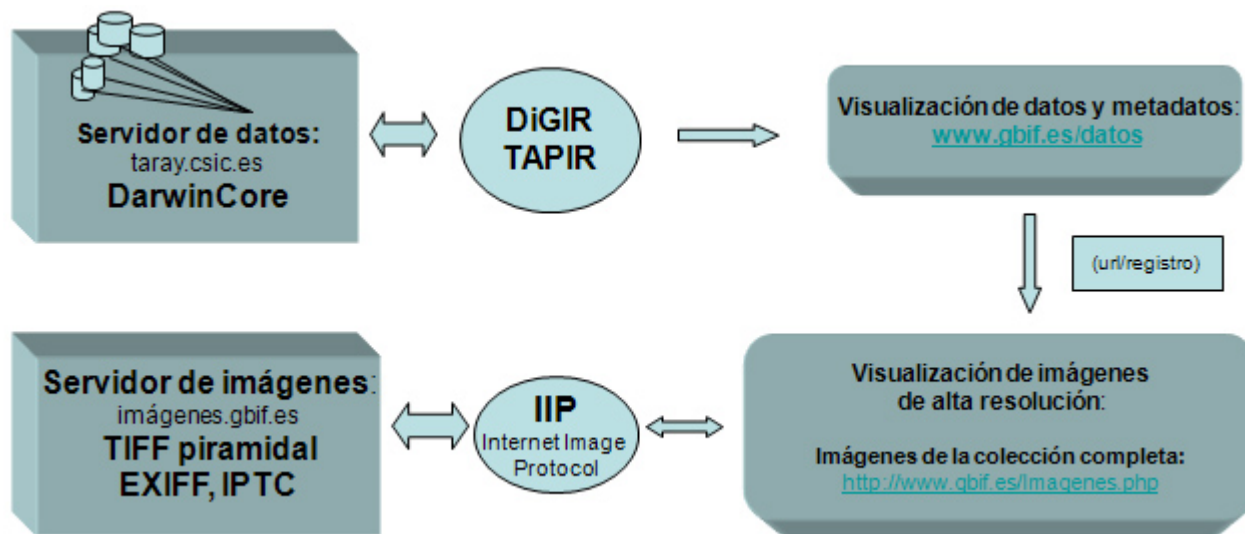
Servidor de datos:
taray.csic.es
DarwinCore

DiGIR
TAPIR

Visualización de datos y metadatos:
www.gbif.es/datos

(url/registro)

Servidor de imágenes:
imágenes.gbif.es
TIFF piramidal
EXIFF, IPTC

IIP
Internet Image Protocol

Visualización de imágenes de alta resolución:

Imágenes de la colección completa:
http://www.gbif.es/Imagenes.php